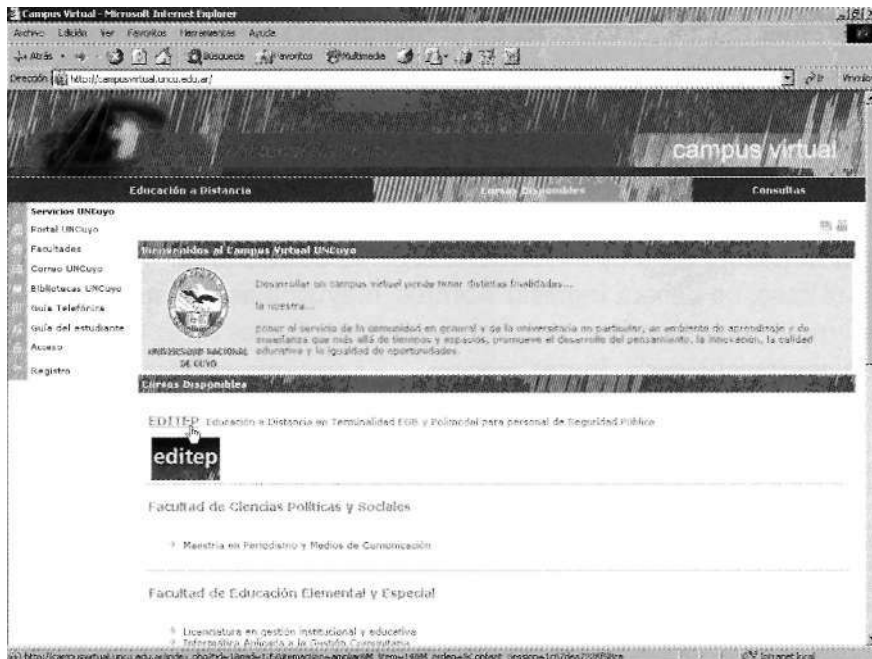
Campus Virtual - Microsoft Internet Explorer

Archivo Edición Ver Favoritos Herramientas Ayuda

Atrás Búsqueda Favoritos Multimedia

Dirección http://campusvirtual.uncu.edu.ar/

campus virtual

Educación a Distancia | Cursos Disponibles | Consultas

Servicios UNCuyo
Portal UNCuyo
Facultades
Correo UNCuyo
Bibliotecas UNCuyo
Guía Telefónica
Guía del estudiante
Acceso
Registro

Bienvenidos al Campus Virtual UNCuyo

Desarrollar un campus virtual puede tener distintas finalidades...

la nuestra...

poner al servicio de la comunidad en general y de la universitaria en particular, un ambiente de aprendizaje y de enseñanza que más allá de tiempos y espacios, promueve el desarrollo del pensamiento, la innovación, la calidad educativa y la igualdad de oportunidades.

UNIVERSIDAD NACIONAL DE CUYO

Cursos Disponibles

EDITEP Educación a Distancia en Terminalidad EGB y Polimodal para personal de Seguridad Pública

editep

Facultad de Ciencias Políticas y Sociales

Maestría en Periodismo y Medios de Comunicación

Facultad de Educación Elemental y Especial

Licenciatura en gestión institucional y educativa
Informática Aplicada a la Gestión Curricular

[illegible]

Internet local